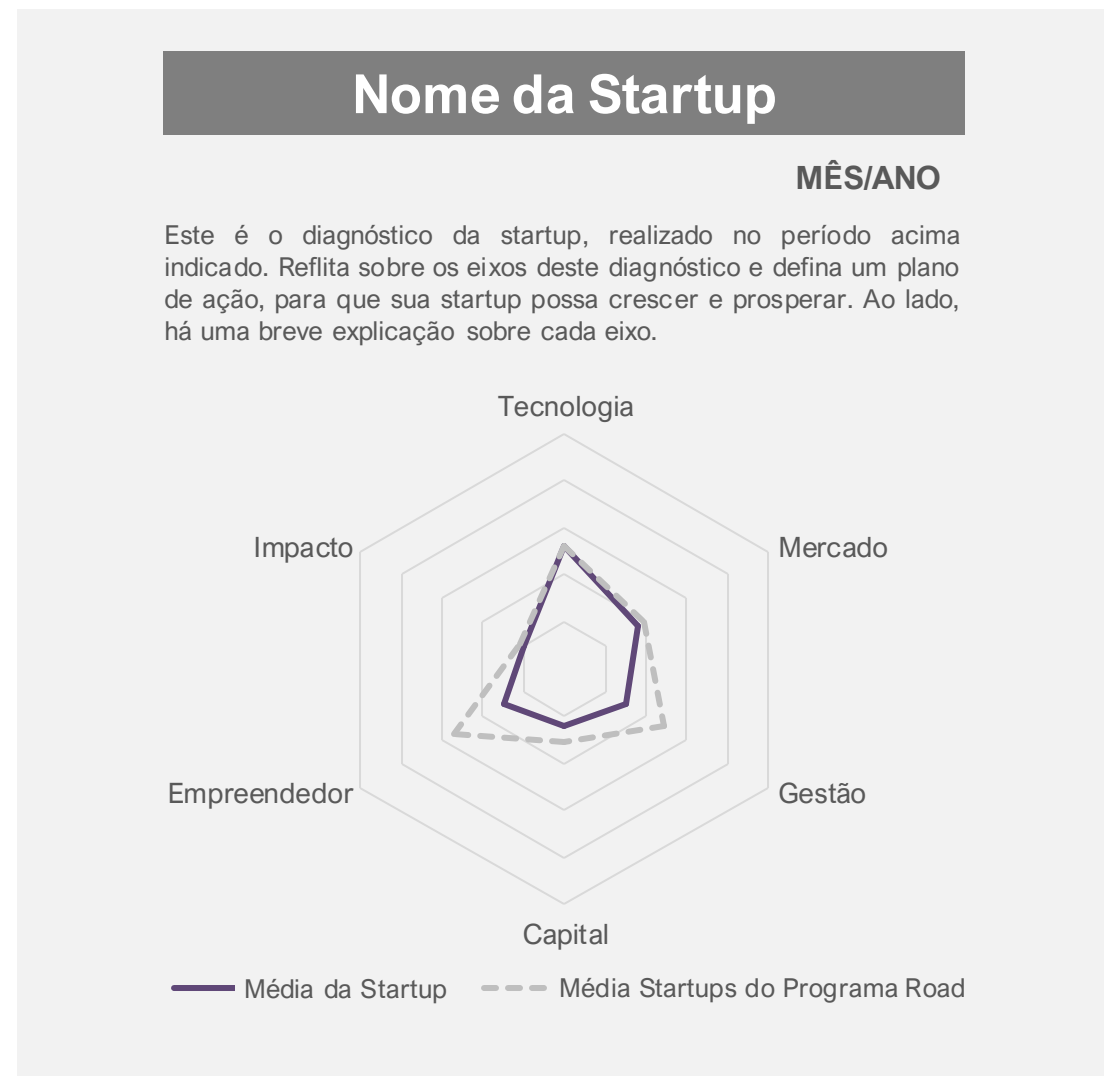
Nome da Startup

MÊS/ANO

Este é o diagnóstico da startup, realizado no período acima indicado. Reflita sobre os eixos deste diagnóstico e defina um plano de ação, para que sua startup possa crescer e prosperar. Ao lado, há uma breve explicação sobre cada eixo.

Tecnologia
Mercado
Gestão
Capital
Empreendedor
Impacto

Média da Startup
Média Startups do Programa Road